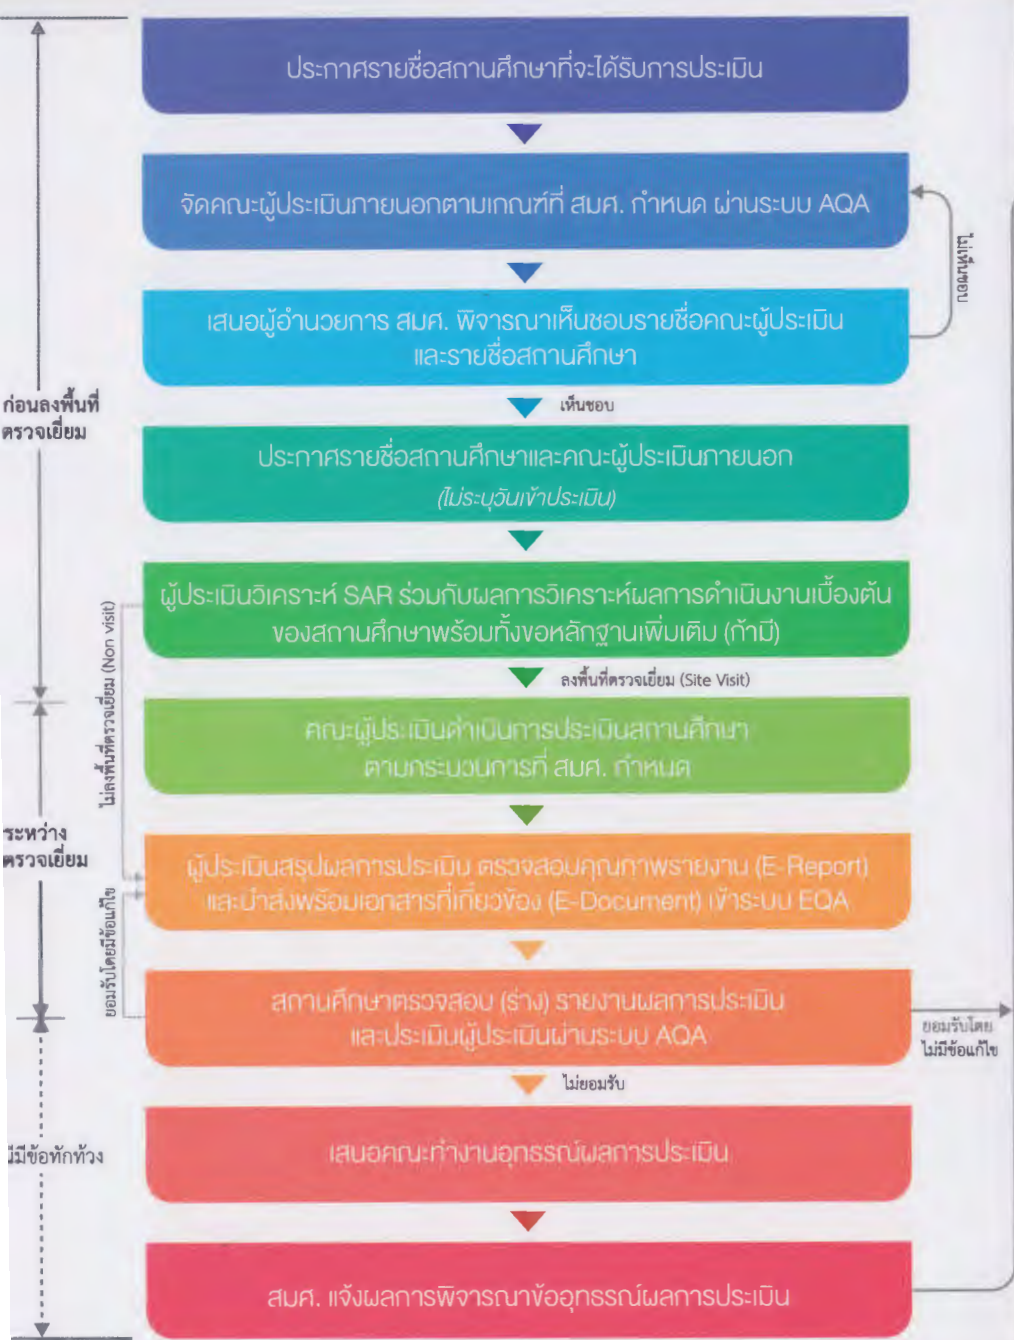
ประกาศรายชื่อสถานศึกษาที่จะได้รับการประเมิน

จัดคณะผู้ประเมินภายนอกตามเกณฑ์ที่ สมศ. กำหนด ผ่านระบบ AQA

ไม่เห็นชอบ

เสนอผู้อำนวยการ สมศ. พิจารณาเห็นชอบรายชื่อคณะผู้ประเมิน และรายชื่อสถานศึกษา

เห็นชอบ

ก่อนลงพื้นที่ ตรวจเยี่ยม

ประกาศรายชื่อสถานศึกษาและคณะผู้ประเมินภายนอก (ไม่ระบุวันเข้าประเมิน)

ผู้ประเมินวิเคราะห์ SAR ร่วมกับผลการวิเคราะห์ผลการดำเนินงานเบื้องต้น ของสถานศึกษาพร้อมทั้งขอหลักฐานเพิ่มเติม (ถ้ามี)

ไม่ลงพื้นที่ตรวจเยี่ยม (Non visit)

ลงพื้นที่ตรวจเยี่ยม (Site Visit)

คณะผู้ประเมินดำเนินการประเมินสถานศึกษา ตามกระบวนการที่ สมศ. กำหนด

ระหว่าง ตรวจเยี่ยม

ผู้ประเมินสรุปผลการประเมิน ตรวจสอบคุณภาพรายงาน (E-Report) และนำส่งพร้อมเอกสารที่เกี่ยวข้อง (E-Document) เข้าระบบ EQA

ยอมรับโดยมีข้อแก้ไข

สถานศึกษาตรวจสอบ (ร่าง) รายงานผลการประเมิน และประเมินผู้ประเมินผ่านระบบ AQA

ยอมรับโดย ไม่มีข้อแก้ไข

ไม่ยอมรับ

มีข้อทักท้วง

เสนอคณะทำงานอุทธรณ์ผลการประเมิน

สมศ. แจ้งผลการพิจารณาข้ออุทธรณ์ผลการประเมิน